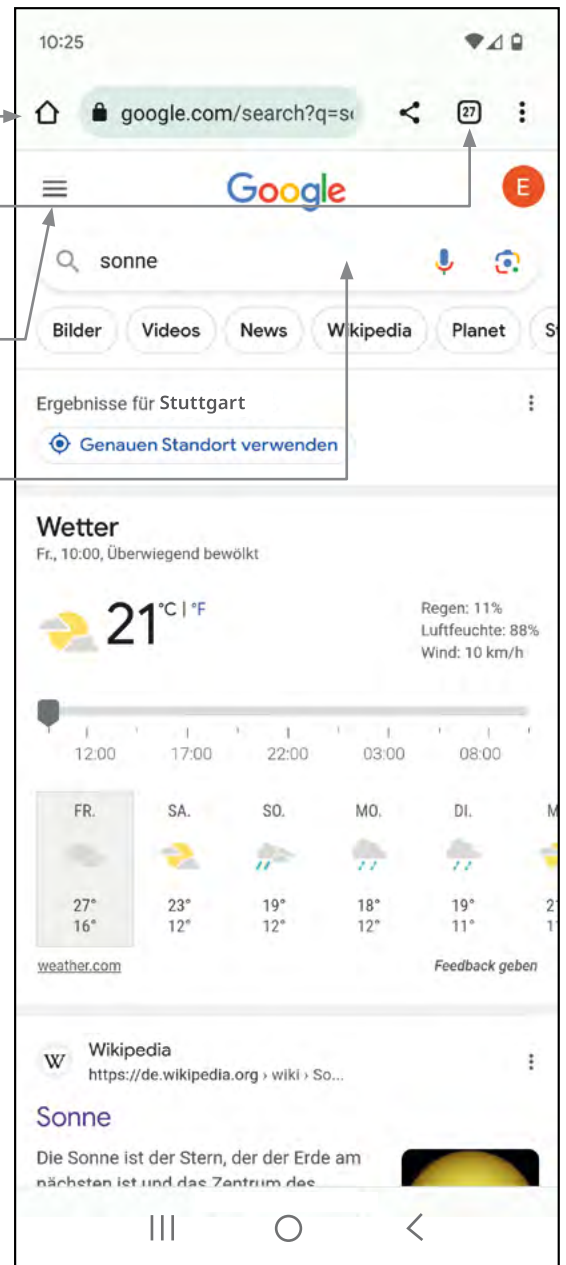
10:25

google.com/search?q=s

27

Google

E

sonne

Bilder
Videos
News
Wikipedia
Planet
S

Ergebnisse für Stuttgart

Genauen Standort verwenden

Wetter
Fr., 10:00, Überwiegend bewölkt

21 °C | °F

Regen: 11%
Luftfeuchte: 88%
Wind: 10 km/h

12:00
17:00
22:00
03:00
08:00

| FR. | SA. | SO. | MO. | DI. | M |
|---|---|---|---|---|---|
| 27° | 23° | 19° | 18° | 19° | 2 |
| 16° | 12° | 12° | 12° | 11° | 1 |

weather.com

Feedback geben

Wikipedia
https://de.wikipedia.org › wiki › So...

Sonne

Die Sonne ist der Stern, der der Erde am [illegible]